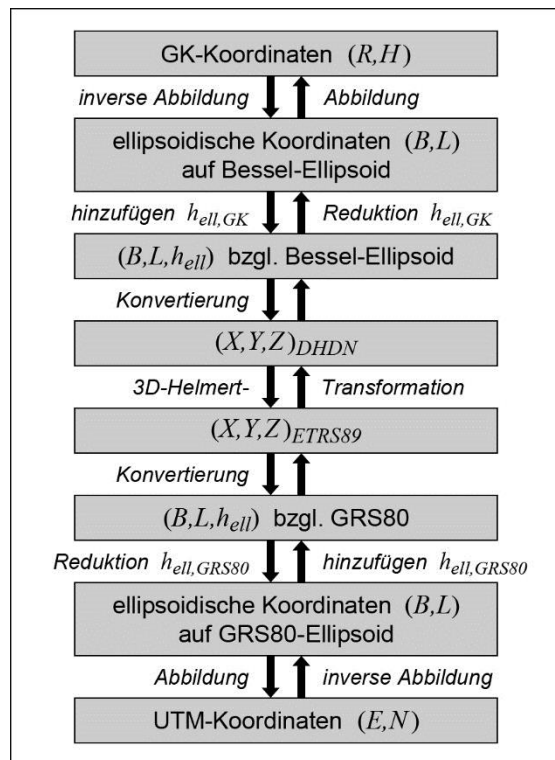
GK-Koordinaten $(R,H)$

inverse Abbildung

Abbildung

ellipsoidische Koordinaten $(B,L)$ auf Bessel-Ellipsoid

hinzufügen $h_{ell,GK}$

Reduktion $h_{ell,GK}$

$(B,L,h_{ell})$ bzgl. Bessel-Ellipsoid

Konvertierung

$(X,Y,Z)_{DHDN}$

3D-Helmert-

Transformation

$(X,Y,Z)_{ETRS89}$

Konvertierung

$(B,L,h_{ell})$ bzgl. GRS80

Reduktion $h_{ell,GRS80}$

hinzufügen $h_{ell,GRS80}$

ellipsoidische Koordinaten $(B,L)$ auf GRS80-Ellipsoid

Abbildung

inverse Abbildung

UTM-Koordinaten $(E,N)$